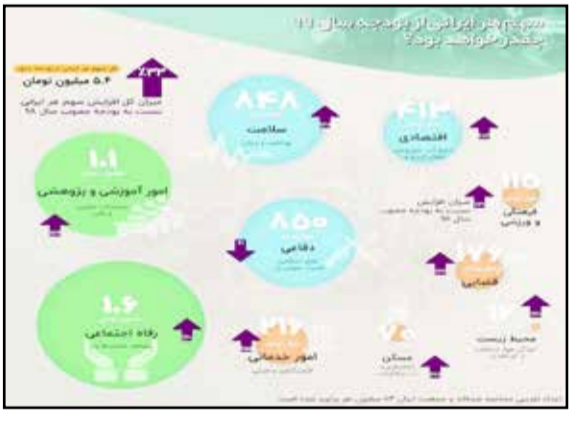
سهم هر ایرانی از بودجه سال ۹۹ چقدر خواهد بود؟

۲۴۳
۵.۴ میلیون تومان
میزان کل افزایش سهم هر ایرانی نسبت به بودجه مصوب سال ۹۸

۸۴۸
سلامت

۴۱۳
اقتصادی

۱.۱
امور آموزشی و پژوهشی

۱۱۵
میزان افزایش نسبت به بودجه مصوب سال ۹۸
فرهنگی و ورزشی

۸۵۰
دفاعی

۱۷۶
قضایی

۱.۶
رفاه اجتماعی

۳۱۲
امور خدماتی

۷۰
مسکن

۱۶
محیط زیست

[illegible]